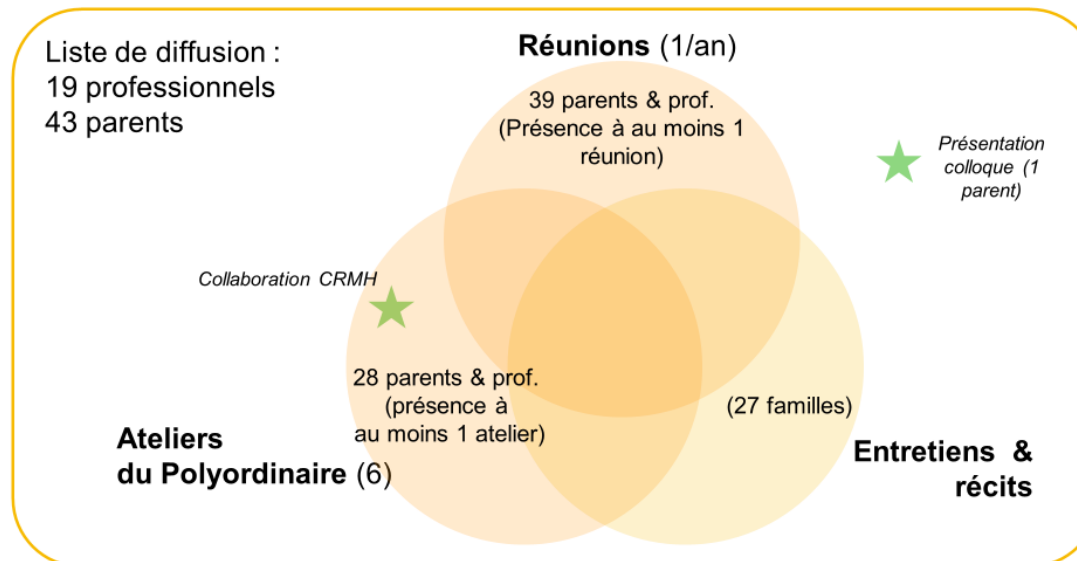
Liste de diffusion :
19 professionnels
43 parents

**Réunions** (1/an)

39 parents & prof.
(Présence à au moins 1 réunion)

Présentation colloque (1 parent)

Collaboration CRMH

28 parents & prof.
(présence à au moins 1 atelier)

(27 familles)

**Ateliers du Polyordinaire** (6)

**Entretiens & récits**